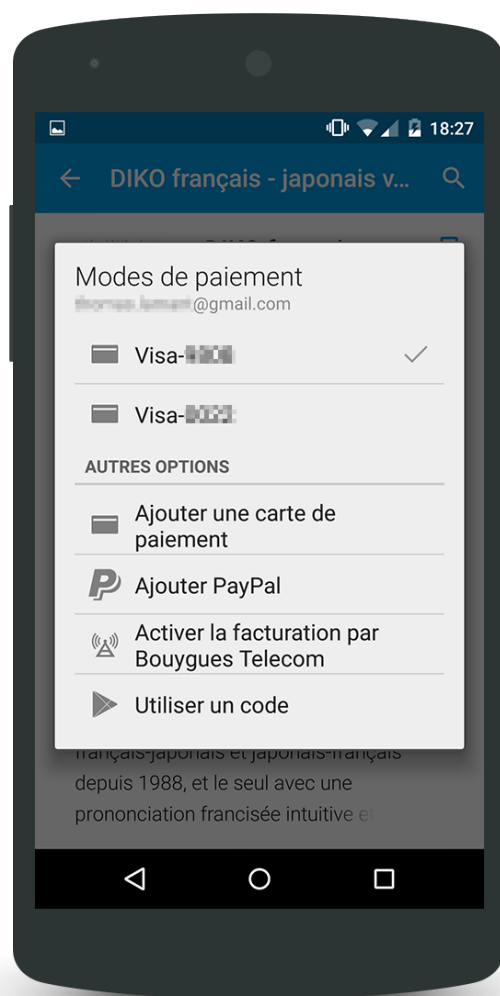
18:27

DIKO français - japonais v...

Modes de paiement
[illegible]@gmail.com

Visa-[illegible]

Visa-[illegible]

AUTRES OPTIONS

Ajouter une carte de paiement

Ajouter PayPal

Activer la facturation par Bouygues Telecom

Utiliser un code

français-japonais et japonais-français depuis 1988, et le seul avec une prononciation francisée intuitive et